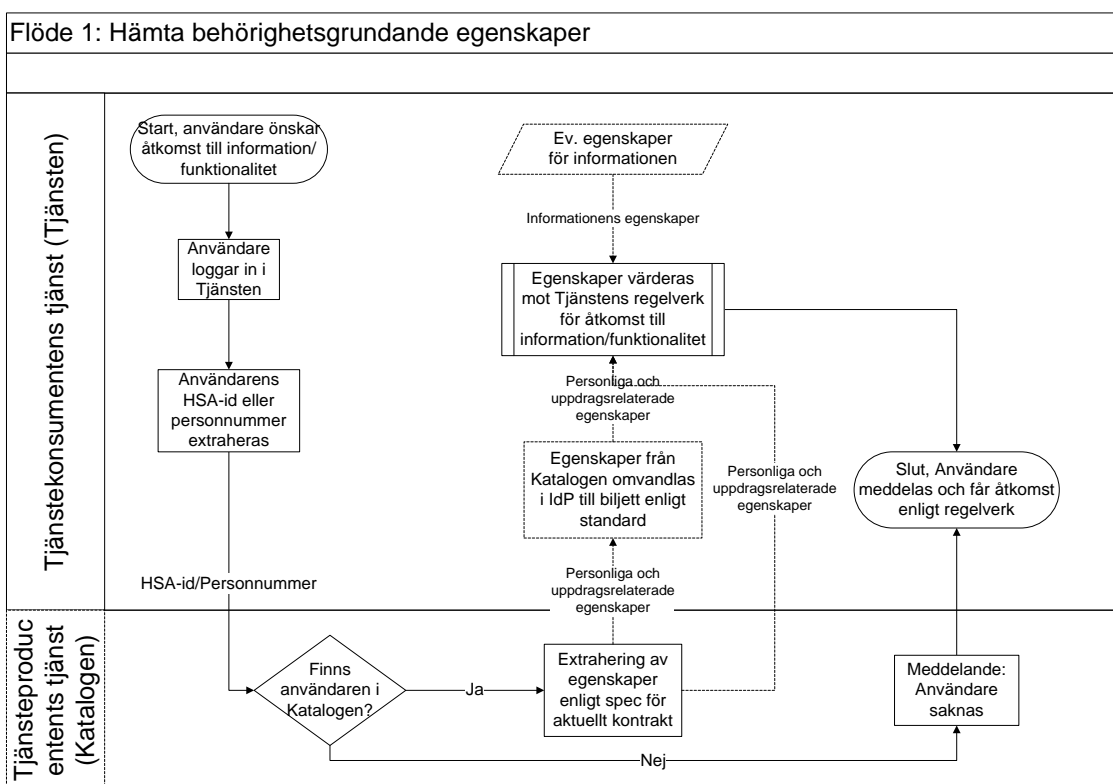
Flöde 1: Hämta behörighetsgrundande egenskaper

Tjänstekonsumentens tjänst (Tjänsten)

Start, användare önskar åtkomst till information/ funktionalitet

Användare loggar in i Tjänsten

Användarens HSA-id eller personnummer extraheras

HSA-id/Personnummer

Ev. egenskaper för informationen

Informationens egenskaper

Egenskaper värderas mot Tjänstens regelverk för åtkomst till information/funktionalitet

Personliga och uppdragsrelaterade egenskaper

Egenskaper från Katalogen omvandlas i IdP till biljett enligt standard

Personliga och uppdragsrelaterade egenskaper

Personliga och uppdragsrelaterade egenskaper

Slut, Användare meddelas och får åtkomst enligt regelverk

Tjänsteproducentents tjänst (Katalogen)

Finns användaren i Katalogen?

Ja

Extrahering av egenskaper enligt spec för aktuellt kontrakt

Meddelande: Användare saknas

Nej